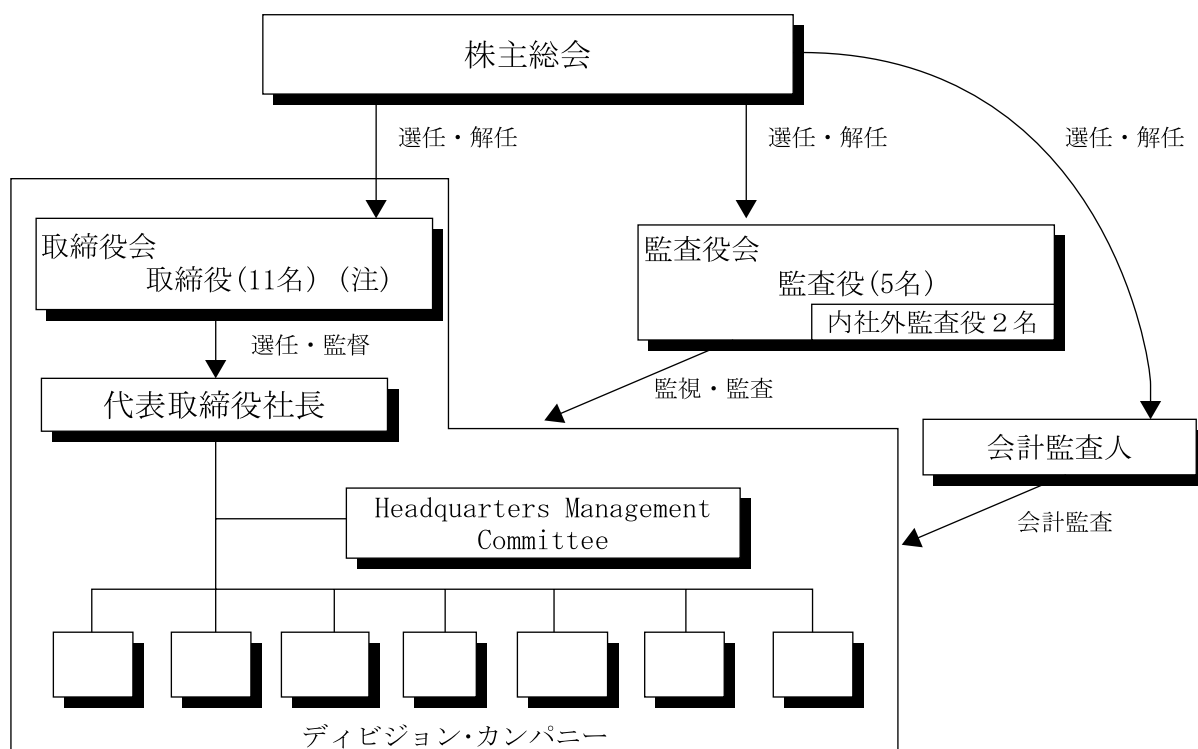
株主総会

選任・解任

選任・解任

選任・解任

取締役会
取締役(11名)(注)

監査役会
監査役(5名)
内社外監査役２名

選任・監督

代表取締役社長

監視・監査

会計監査人

Headquarters Management Committee

会計監査

ディビジョン･カンパニー